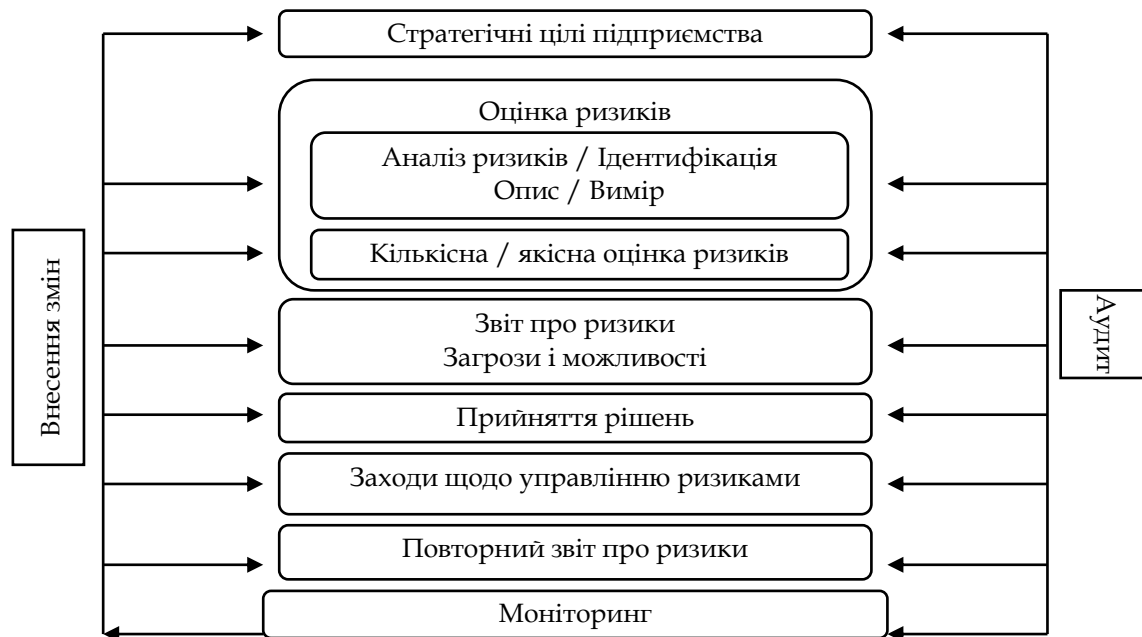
Стратегічні цілі підприємства

Оцінка ризиків

Аналіз ризиків / Ідентифікація
Опис / Вимір

Кількісна / якісна оцінка ризиків

Звіт про ризики
Загрози і можливості

Прийняття рішень

Заходи щодо управлінню ризиками

Повторний звіт про ризики

Моніторинг

Внесення змін

Аудит